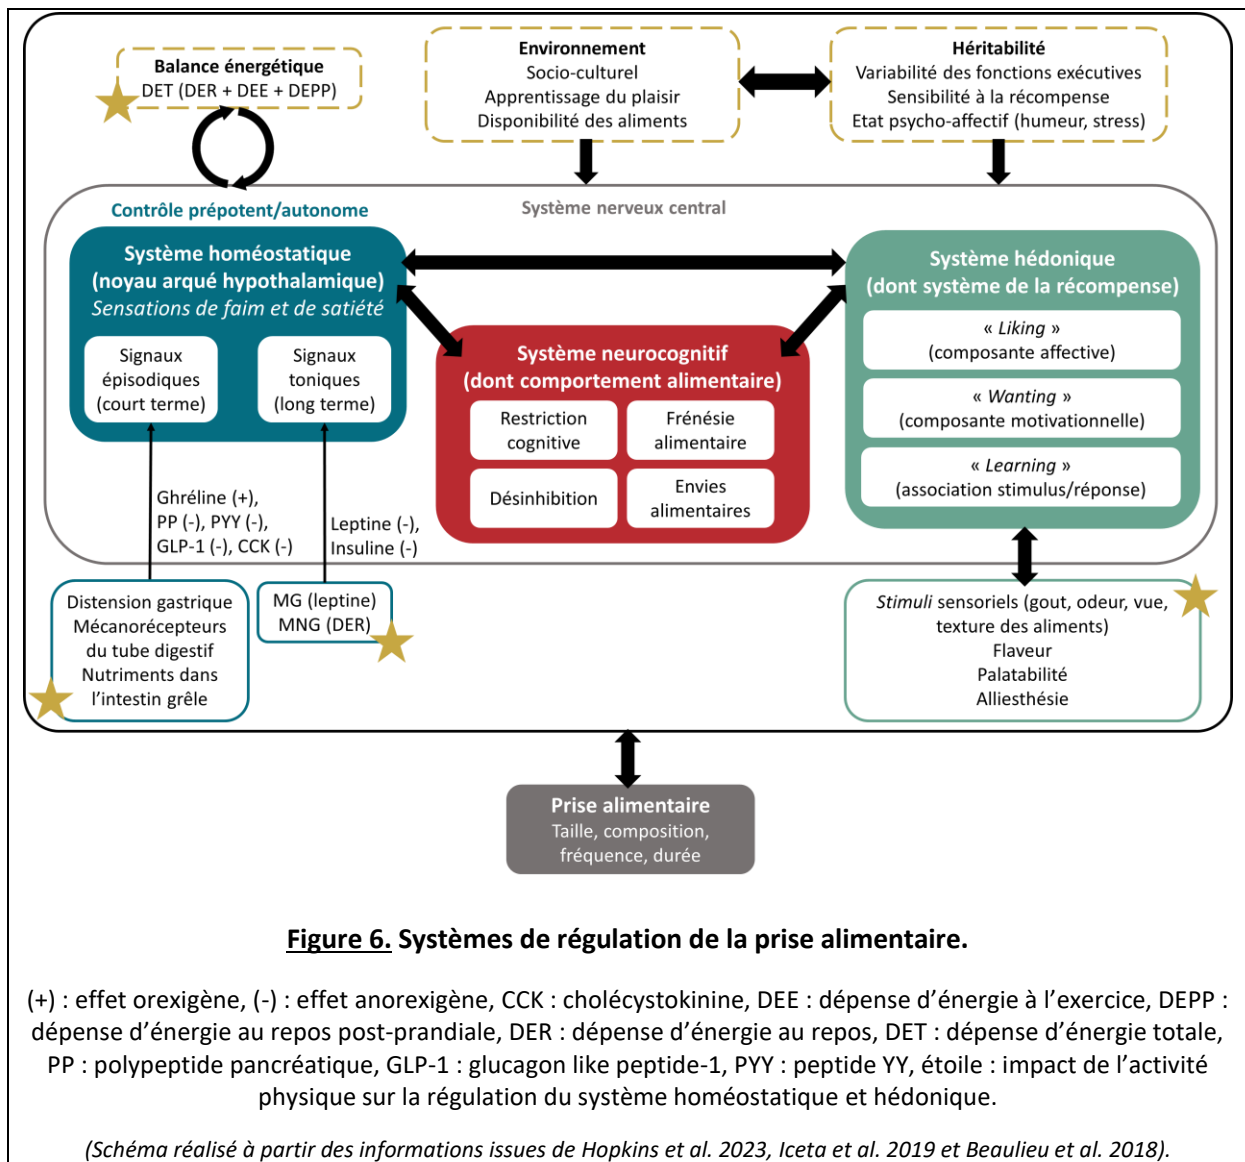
Balance énergétique
DET (DER + DEE + DEPP)

Environnement
Socio-culturel
Apprentissage du plaisir
Disponibilité des aliments

Héritabilité
Variabilité des fonctions exécutives
Sensibilité à la récompense
Etat psycho-affectif (humeur, stress)

Contrôle prépotent/autonome

Système nerveux central

Système homéostatique
(noyau arqué hypothalamique)
Sensations de faim et de satiété

Signaux épisodiques (court terme)

Signaux toniques (long terme)

Système neurocognitif
(dont comportement alimentaire)

Restriction cognitive

Frénésie alimentaire

Désinhibition

Envies alimentaires

Système hédonique
(dont système de la récompense)

« Liking »
(composante affective)

« Wanting »
(composante motivationnelle)

« Learning »
(association stimulus/réponse)

Ghréline (+),
PP (-), PYY (-),
GLP-1 (-), CCK (-)

Leptine (-),
Insuline (-)

Distension gastrique
Mécanorécepteurs du tube digestif
Nutriments dans l'intestin grêle

MG (leptine)
MNG (DER)

Stimuli sensoriels (gout, odeur, vue, texture des aliments)
Flaveur
Palatabilité
Alliesthésie

Prise alimentaire
Taille, composition, fréquence, durée

Figure 6. Systèmes de régulation de la prise alimentaire.

(+) : effet orexigène, (-) : effet anorexigène, CCK : cholécystokinine, DEE : dépense d'énergie à l'exercice, DEPP : dépense d'énergie au repos post-prandiale, DER : dépense d'énergie au repos, DET : dépense d'énergie totale, PP : polypeptide pancréatique, GLP-1 : glucagon like peptide-1, PYY : peptide YY, étoile : impact de l'activité physique sur la régulation du système homéostatique et hédonique.

(Schéma réalisé à partir des informations issues de Hopkins et al. 2023, Iceta et al. 2019 et Beaulieu et al. 2018).